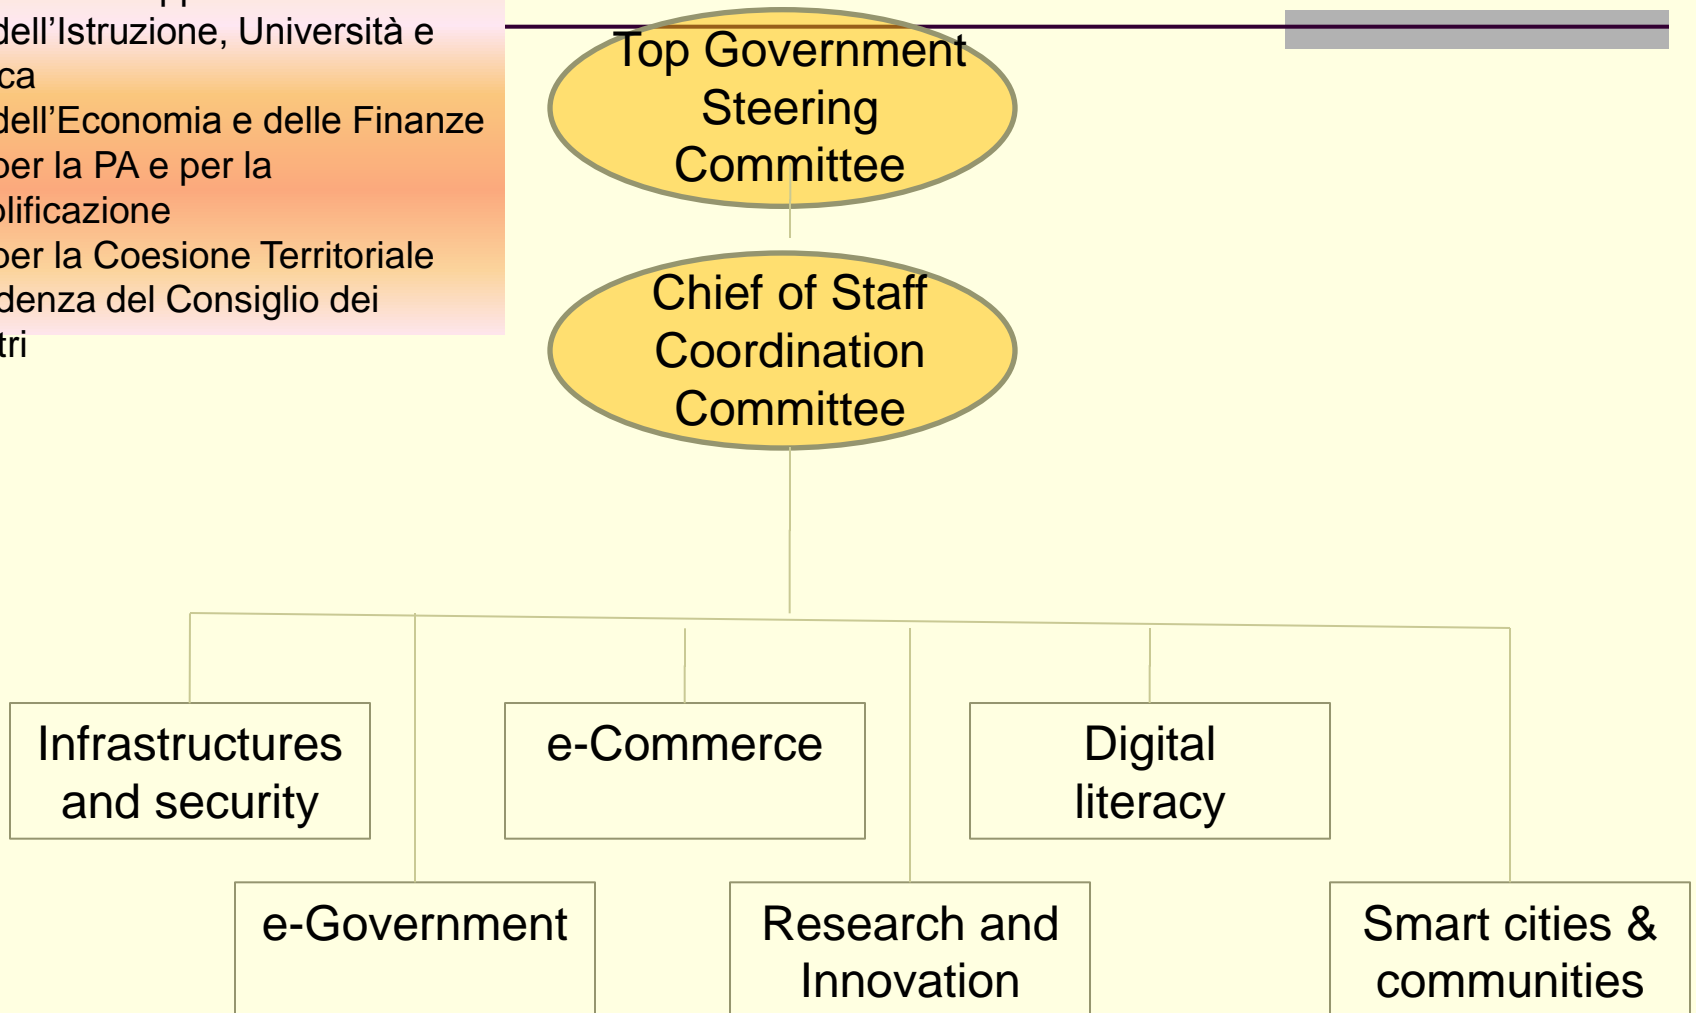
dell’Istruzione, Università e
ca
dell’Economia e delle Finanze
per la PA e per la
plificazione
per la Coesione Territoriale
denza del Consiglio dei
tri

Top Government Steering Committee

Chief of Staff Coordination Committee

Infrastructures and security

e-Commerce

Digital literacy

e-Government

Research and Innovation

Smart cities & communities